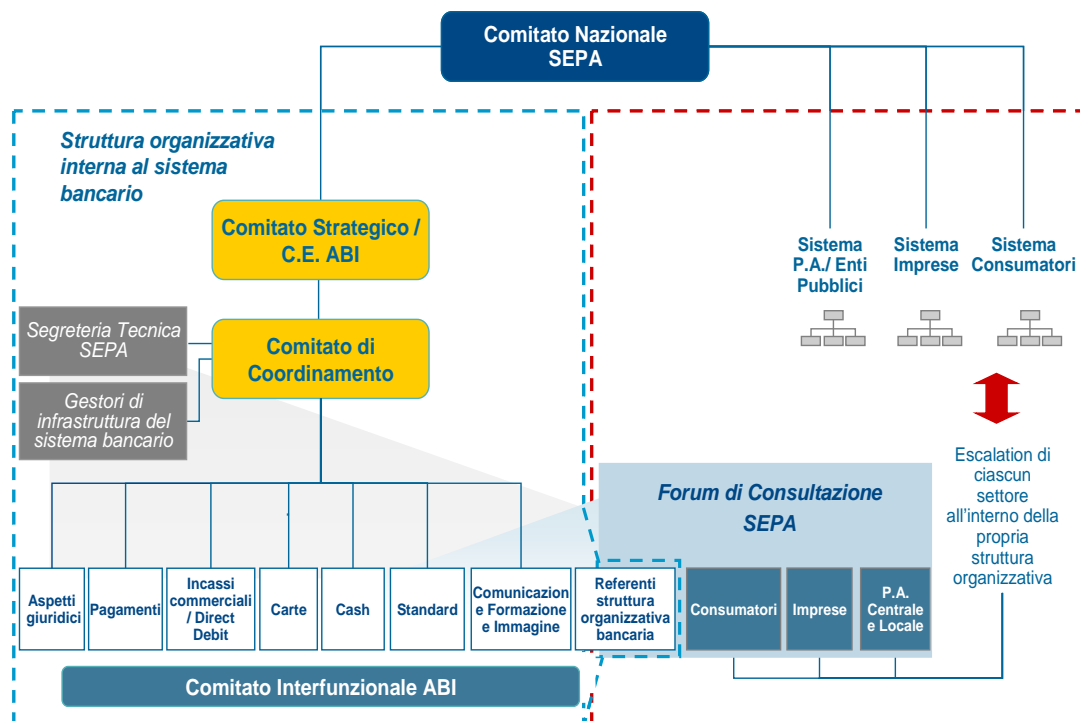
Comitato Nazionale SEPA

Struttura organizzativa interna al sistema bancario

Comitato Strategico / C.E. ABI

Segreteria Tecnica SEPA

Comitato di Coordinamento

Gestori di infrastruttura del sistema bancario

Sistema P.A./ Enti Pubblici

Sistema Imprese

Sistema Consumatori

Escalation di ciascun settore all'interno della propria struttura organizzativa

Forum di Consultazione SEPA

Aspetti giuridici

Pagamenti

Incassi commerciali / Direct Debit

Carte

Cash

Standard

Comunicazion e Formazione e Immagine

Referenti struttura organizzativa bancaria

Consumatori

Imprese

P.A. Centrale e Locale

Comitato Interfunzionale ABI